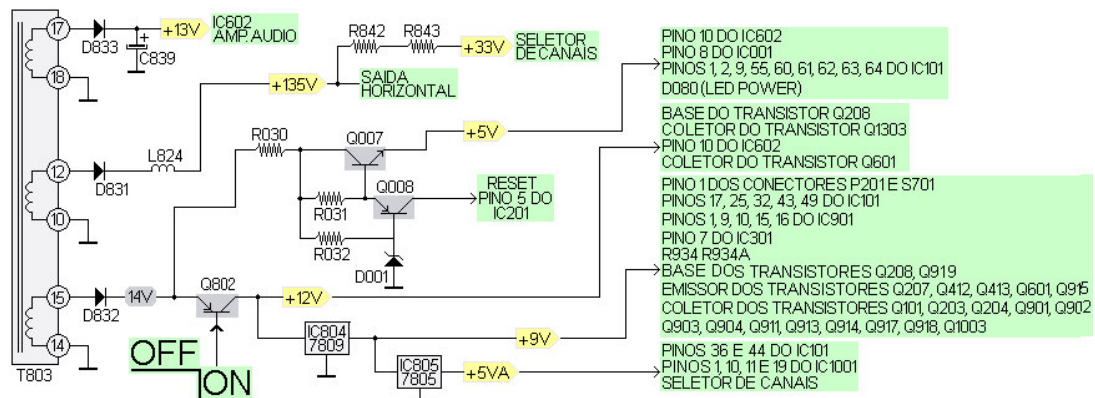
17
D833
+13V
IC602
AMP. AUDIO
C839
18
R842
R843
+33V
SELETOR
DE CANAIS
+135V
SAIDA
HORIZONTAL
PINO 10 DO IC602
PINO 8 DO IC001
PINOS 1, 2, 9, 55, 60, 61, 62, 63, 64 DO IC101
D080 (LED POWER)
R030
Q007
+5V
BASE DO TRANSISTOR Q208
COLETOR DO TRANSISTOR Q1303
PINO 10 DO IC602
COLETOR DO TRANSISTOR Q601
12
D831
L824
Q008
R031
RESET
PINO 5 DO
IC201
10
R032
D001
PINO 1 DOS CONECTORES P201 E S701
PINOS 17, 25, 32, 43, 49 DO IC101
PINOS 1, 9, 10, 15, 16 DO IC901
PINO 7 DO IC301
R934 R934A
BASE DOS TRANSISTORES Q208, Q919
EMISSOR DOS TRANSISTORES Q207, Q412, Q413, Q601, Q915
COLETOR DOS TRANSISTORES Q101, Q203, Q204, Q901, Q902
Q903, Q904, Q911, Q913, Q914, Q917, Q918, Q1003
15
D832
14V
Q802
+12V
IC804
7809
+9V
14
T803
OFF
ON
IC805
7805
+5VA
PINOS 36 E 44 DO IC101
PINOS 1, 10, 11 E 19 DO IC1001
SELETOR DE CANAIS